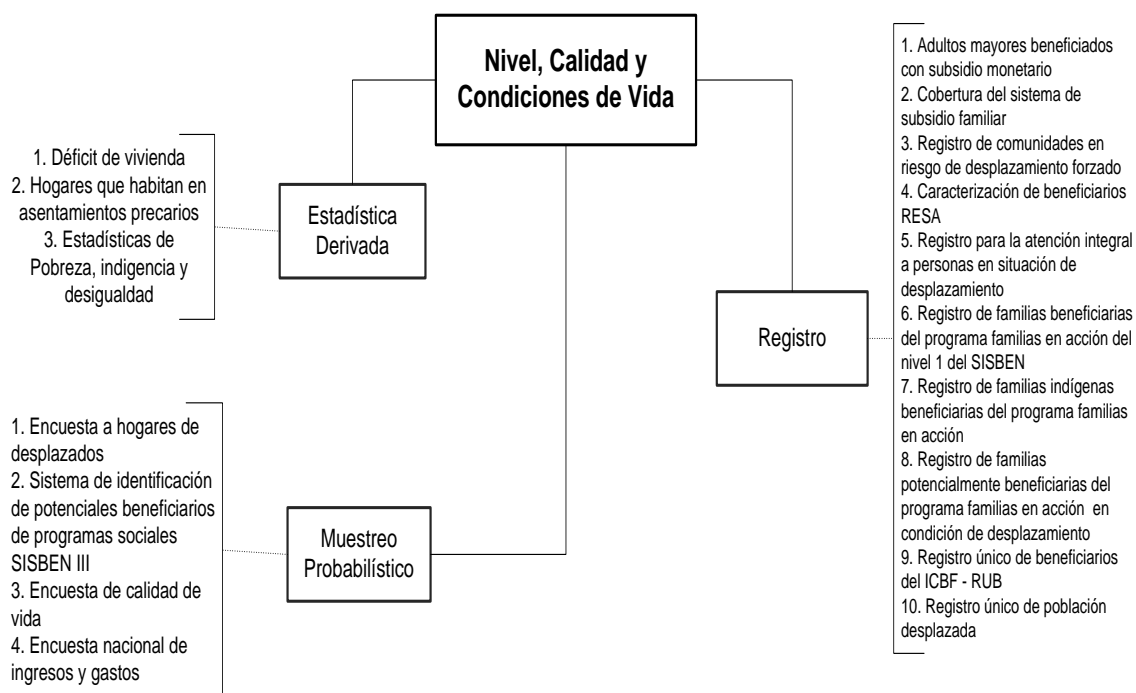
Nivel, Calidad y Condiciones de Vida

1. Déficit de vivienda
2. Hogares que habitan en asentamientos precarios
3. Estadísticas de Pobreza, indigencia y desigualdad

Estadística Derivada

1. Adultos mayores beneficiados con subsidio monetario
2. Cobertura del sistema de subsidio familiar
3. Registro de comunidades en riesgo de desplazamiento forzado
4. Caracterización de beneficiarios RESA
5. Registro para la atención integral a personas en situación de desplazamiento
6. Registro de familias beneficiarias del programa familias en acción del nivel 1 del SISBEN
7. Registro de familias indígenas beneficiarias del programa familias en acción
8. Registro de familias potencialmente beneficiarias del programa familias en acción en condición de desplazamiento
9. Registro único de beneficiarios del ICBF - RUB
10. Registro único de población desplazada

Registro

1. Encuesta a hogares de desplazados
2. Sistema de identificación de potenciales beneficiarios de programas sociales SISBEN III
3. Encuesta de calidad de vida
4. Encuesta nacional de ingresos y gastos

Muestreo Probabilístico